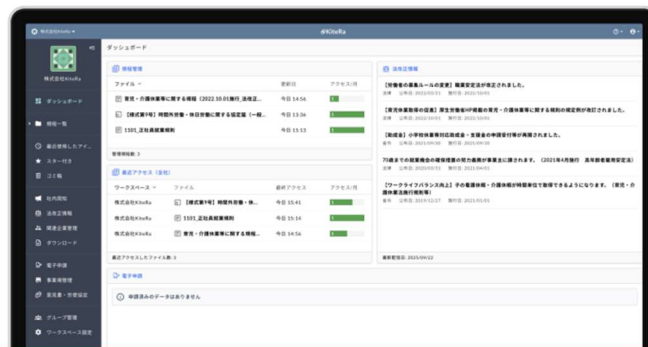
株式会社KiteRa

KiteRa

ダッシュボード

株式会社KiteRa

ダッシュボード
規程一覧
最近使用したアイ...
スター付き
ゴミ箱
社内周知
法改正情報
関連企業情報
ダウンロード
電子申請
事業場管理
就業規則・労使協定
グループ管理
ワークスペース設定

規程管理
ファイル | 更新日 | アクセス/月
育児・介護休業等に関する規程（2022.10.01施行_法改正... | 今日 14:56
【規程第7号】時間外労働・休日労働に関する協定届（一般... | 今日 13:56
1101_正社員就業規則 | 今日 13:13
管理規程数: 3

最近アクセス（全社）
ワークスペース | ファイル | 最終アクセス | アクセス/月
株式会社KiteRa | 【規程第7号】時間外労働・... | 今日 15:41
株式会社KiteRa | 1101_正社員就業規則 | 今日 15:14
株式会社KiteRa | 育児・介護休業等に関する規... | 今日 14:56
最近アクセスしたファイル数: 3

法改正情報
【労働者の募集ルールの変更】職業安定法が改正されました。
【育児休業取得の公表】厚生労働省HP掲載の育児・介護休業等に関する規則の規定例が改訂されました。
【助成金】小学校休業等対応助成金・支援金の申請受付が再開されました。
70歳までの就業機会の確保措置の努力義務が事業主に課されます。（2021年4月施行　高年齢者雇用安定法）
【ワークライフバランス向上】子の看護休暇・介護休暇が時間単位で取得できるようになります。（育児・介護休業法施行規則等）
最新更新日: 2023/04/12

電子申請
申請済みのデータはありません